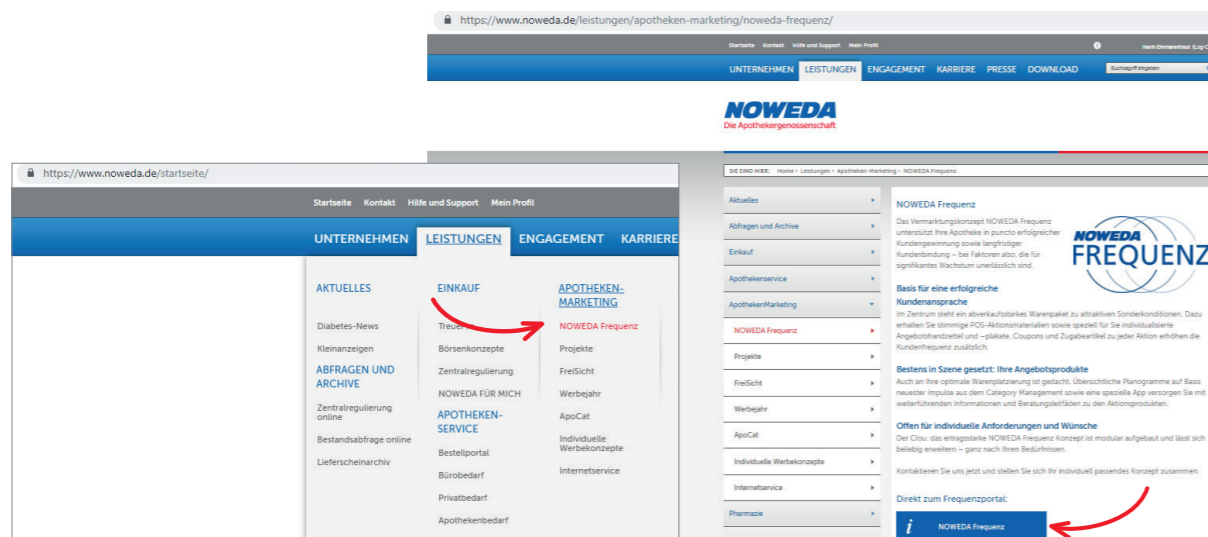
https://www.noweda.de/leistungen/apotheken-marketing/noweda-frequenz/

Startseite Kontakt Hilfe und Support Mein Profil

Herrn Ehrmentraut (Log-O

UNTERNEHMEN LEISTUNGEN ENGAGEMENT KARRIERE PRESSE DOWNLOAD

Suchbegriff eingeben

NOWEDA
Die Apothekergenossenschaft

SIE SIND HIER: Home › Leistungen › Apotheken-Marketing › NOWEDA Frequenz

Aktuelles
Abfragen und Archive
Einkauf
Apothekenservice
ApothekenMarketing
NOWEDA Frequenz
Projekte
FreiSicht
Werbejahr
ApoCat
Individuelle Werbekonzepte
Internetservice
Pharmazie

NOWEDA Frequenz

Das Vermarktungskonzept NOWEDA Frequenz unterstützt Ihre Apotheke in puncto erfolgreicher Kundengewinnung sowie langfristiger Kundenbindung – bei Faktoren also, die für signifikantes Wachstum unerlässlich sind.

NOWEDA FREQUENZ

Basis für eine erfolgreiche Kundenansprache
Im Zentrum steht ein abverkaufsstarkes Warenpaket zu attraktiven Sonderkonditionen. Dazu erhalten Sie stimmige POS-Aktionsmaterialien sowie speziell für Sie individualisierte Angebotshandzettel und –plakate. Coupons und Zugabeartikel zu jeder Aktion erhöhen die Kundenfrequenz zusätzlich.

Bestens in Szene gesetzt: Ihre Angebotsprodukte
Auch an Ihre optimale Warenplatzierung ist gedacht. Übersichtliche Planogramme auf Basis neuester Impulse aus dem Category Management sowie eine spezielle App versorgen Sie mit weiterführenden Informationen und Beratungsleitfäden zu den Aktionsprodukten.

Offen für individuelle Anforderungen und Wünsche
Der Clou: das ertragsstarke NOWEDA Frequenz Konzept ist modular aufgebaut und lässt sich beliebig erweitern – ganz nach Ihren Bedürfnissen.

Kontaktieren Sie uns jetzt und stellen Sie sich Ihr individuell passendes Konzept zusammen.

Direkt zum Frequenzportal:

NOWEDA Frequenz

https://www.noweda.de/startseite/

Startseite Kontakt Hilfe und Support Mein Profil

UNTERNEHMEN LEISTUNGEN ENGAGEMENT KARRIERE

AKTUELLES
Diabetes-News
Kleinanzeigen

ABFRAGEN UND ARCHIVE
Zentralregulierung online
Bestandsabfrage online
Lieferscheinarchiv

EINKAUF
Treuer
Börsenkonzepte
Zentralregulierung
NOWEDA FÜR MICH

APOTHEKEN-SERVICE
Bestellportal
Bürobedarf
Privatbedarf
Apothekenbedarf

APOTHEKEN-MARKETING
NOWEDA Frequenz
Projekte
FreiSicht
Werbejahr
ApoCat
Individuelle Werbekonzepte
Internetservice